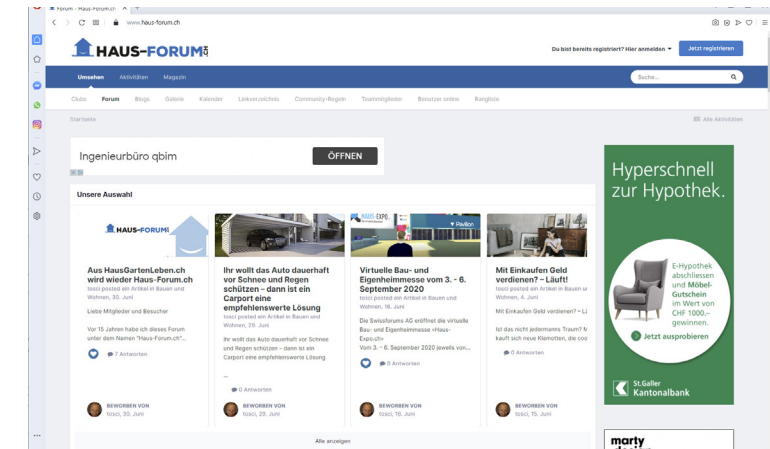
Forum - Haus-Forum.ch

www.haus-forum.ch

HAUS-FORUM.ch

Du bist bereits registriert? Hier anmelden ▾ Jetzt registrieren

Umsehen Aktivitäten Magazin

Suche...

Clubs Forum Blogs Galerie Kalender Linkverzeichnis Community-Regeln Teammitglieder Benutzer online Rangliste

Startseite

Alle Aktivitäten

Ingenieurbüro qbim ÖFFNEN

Unsere Auswahl

HAUS-FORUM

Aus HausGartenLeben.ch wird wieder Haus-Forum.ch
tosci posted ein Artikel in Bauen und Wohnen, 30. Juni

Liebe Mitglieder und Besucher

Vor 15 Jahren habe ich dieses Forum unter dem Namen "Haus-Forum.ch"...

7 Antworten

BEWORBEN VON
tosci, 30. Juni

Ihr wollt das Auto dauerhaft vor Schnee und Regen schützen – dann ist ein Carport eine empfehlenswerte Lösung
tosci posted ein Artikel in Bauen und Wohnen, 29. Juni

Ihr wollt das Auto dauerhaft vor Schnee und Regen schützen – dann ist ein Carport eine empfehlenswerte Lösung

...

0 Antworten

BEWORBEN VON
tosci, 29. Juni

HAUS EXPO Pavillon

Virtuelle Bau- und Eigenheimmesse vom 3. - 6. September 2020
tosci posted ein Artikel in Bauen und Wohnen, 16. Juni

Die Swissforums AG eröffnet die virtuelle Bau- und Eigenheimmesse «Haus-Expo.ch» Vom 3. - 6. September 2020 jeweils von...

0 Antworten

BEWORBEN VON
tosci, 16. Juni

Mit Einkaufen Geld verdienen? - Läuft!
tosci posted ein Artikel in Bauen un Wohnen, 4. Juni

Mit Einkaufen Geld verdienen? – Li

Ist das nicht jedermanns Traum? M kauft sich neue Klamotten, die coo

0 Antworten

BEWORBEN VON
tosci, 15. Juni

Alle anzeigen

Hyperschnell zur Hypothek.

E-Hypothek abschliessen und Möbel-Gutschein im Wert von CHF 1000.– gewinnen.

Jetzt ausprobieren

St.Galler Kantonalbank

marty